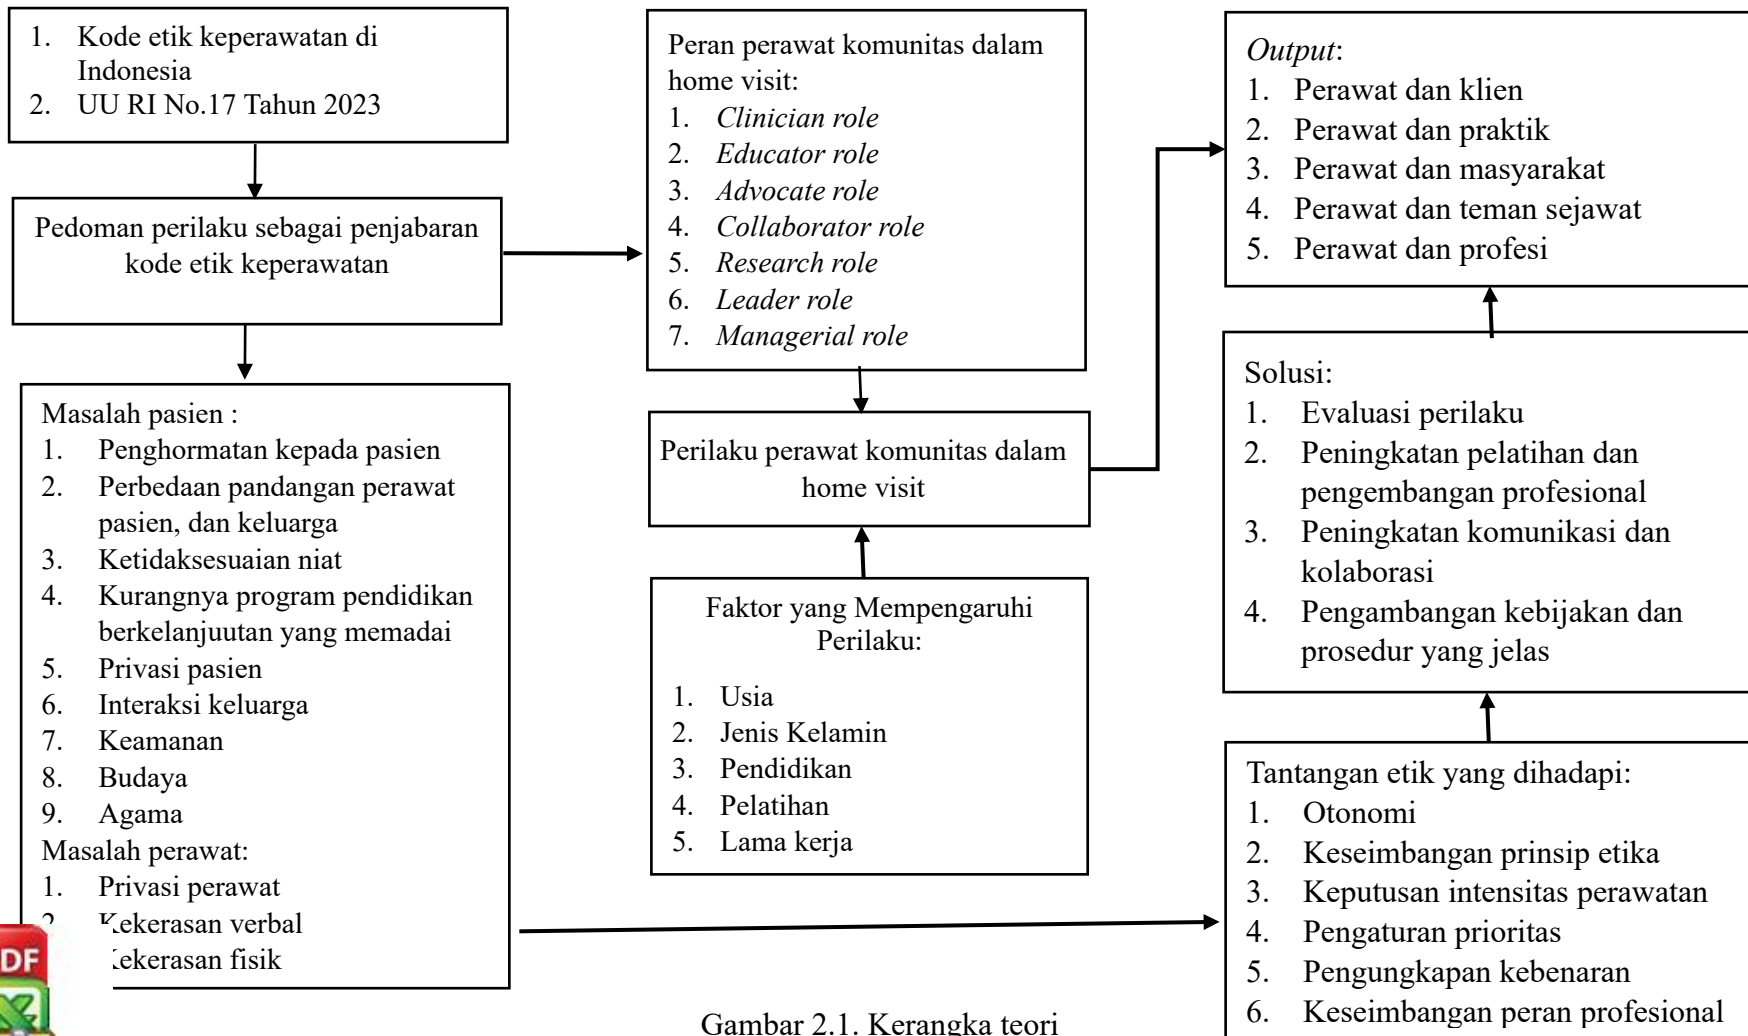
1. Kode etik keperawatan di Indonesia
2. UU RI No.17 Tahun 2023

Pedoman perilaku sebagai penjabaran kode etik keperawatan

Masalah pasien :
1. Penghormatan kepada pasien
2. Perbedaan pandangan perawat pasien, dan keluarga
3. Ketidaksesuaian niat
4. Kurangnya program pendidikan berkelanjuutan yang memadai
5. Privasi pasien
6. Interaksi keluarga
7. Keamanan
8. Budaya
9. Agama
Masalah perawat:
1. Privasi perawat
2. Kekerasan verbal
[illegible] Kekerasan fisik

Peran perawat komunitas dalam home visit:
1. *Clinician role*
2. *Educator role*
3. *Advocate role*
4. *Collaborator role*
5. *Research role*
6. *Leader role*
7. *Managerial role*

Perilaku perawat komunitas dalam home visit

Faktor yang Mempengaruhi Perilaku:
1. Usia
2. Jenis Kelamin
3. Pendidikan
4. Pelatihan
5. Lama kerja

*Output*:
1. Perawat dan klien
2. Perawat dan praktik
3. Perawat dan masyarakat
4. Perawat dan teman sejawat
5. Perawat dan profesi

Solusi:
1. Evaluasi perilaku
2. Peningkatan pelatihan dan pengembangan profesional
3. Peningkatan komunikasi dan kolaborasi
4. Pengambangan kebijakan dan prosedur yang jelas

Tantangan etik yang dihadapi:
1. Otonomi
2. Keseimbangan prinsip etika
3. Keputusan intensitas perawatan
4. Pengaturan prioritas
5. Pengungkapan kebenaran
6. Keseimbangan peran profesional

Gambar 2.1. Kerangka teori